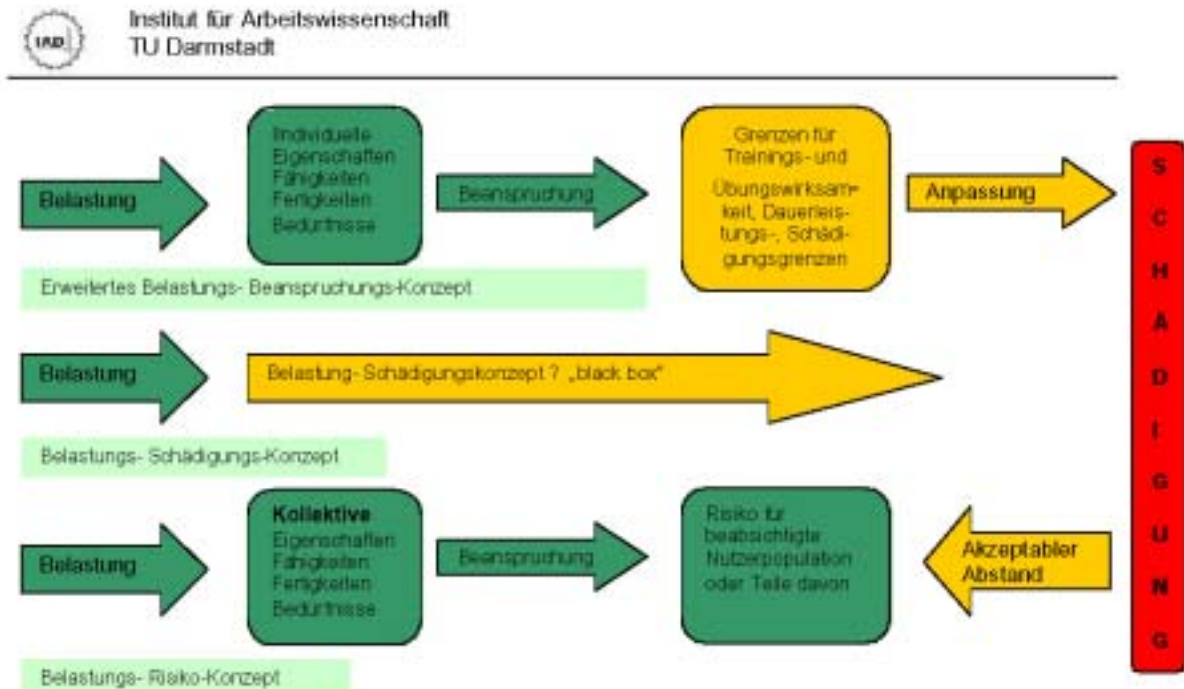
IAD

Institut für Arbeitswissenschaft
TU Darmstadt

Belastung

Individuelle
Eigenschaften
Fähigkeiten
Fertigkeiten
Bedürfnisse

Beanspruchung

Grenzen für Trainings- und Übungswirksamkeit, Dauerleistungs-, Schädigungsgrenzen

Anpassung

Erweitertes Belastungs- Beanspruchungs-Konzept

Belastung

Belastung- Schädigungskonzept ? „black box"

Belastungs- Schädigungs-Konzept

Belastung

Kollektive
Eigenschaften
Fähigkeiten
Fertigkeiten
Bedürfnisse

Beanspruchung

Risiko für beabsichtigte Nutzerpopulation oder Teile davon

Akzeptabler Abstand

Belastungs- Risiko-Konzept

S C H A D I G U N G